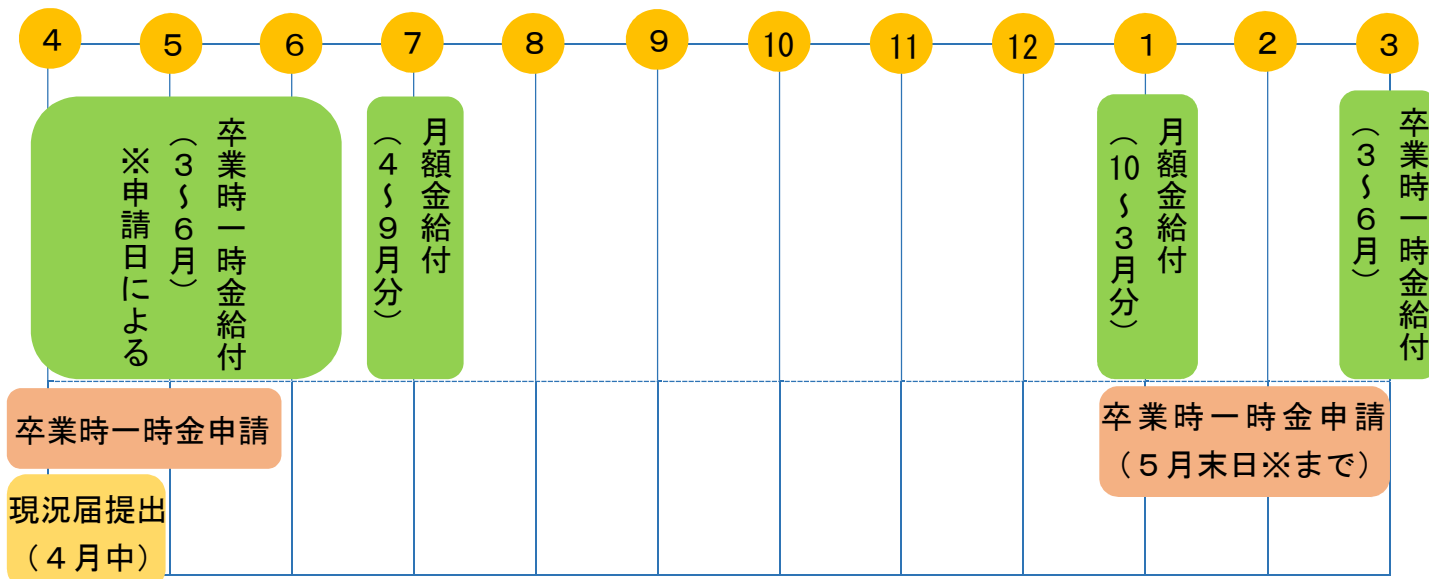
4 5 6 7 8 9 10 11 12 1 2 3

卒業時一時金給付
（3～6月）
※申請日による

月額金給付
（4～9月分）

月額金給付
（10～3月分）

卒業時一時金給付
（3～6月）

卒業時一時金申請

卒業時一時金申請
（5月末日※まで）

現況届提出
（4月中）